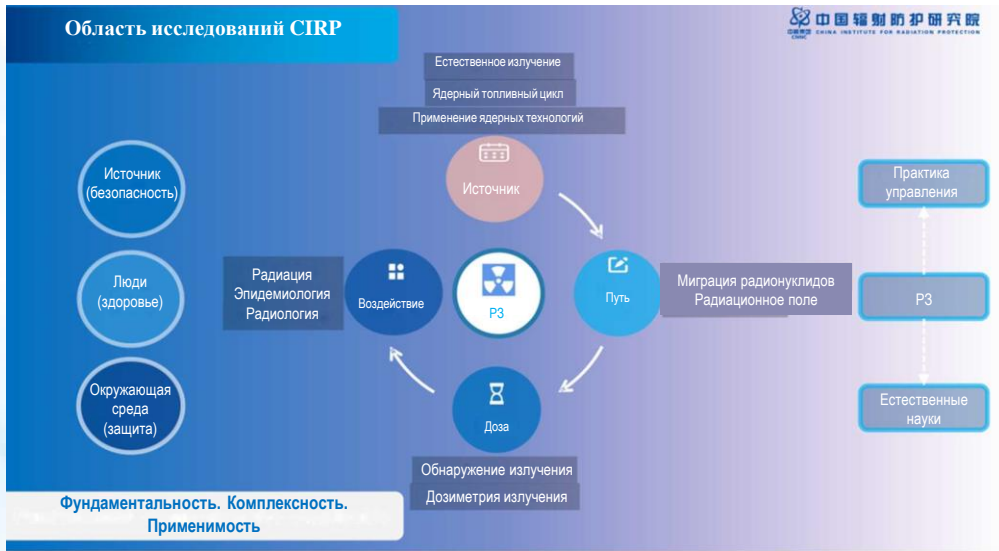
Область исследований CIRP

中国辐射防护研究院
CHINA INSTITUTE FOR RADIATION PROTECTION

Естественное излучение
Ядерный топливный цикл
Применение ядерных технологий

Источник (безопасность)
Люди (здоровье)
Окружающая среда (защита)

Источник
Путь
Доза
Воздействие
РЗ

Радиация
Эпидемиология
Радиология

Миграция радионуклидов
Радиационное поле

Обнаружение излучения
Дозиметрия излучения

Практика управления
РЗ
Естественные науки

Фундаментальность. Комплексность. Применимость